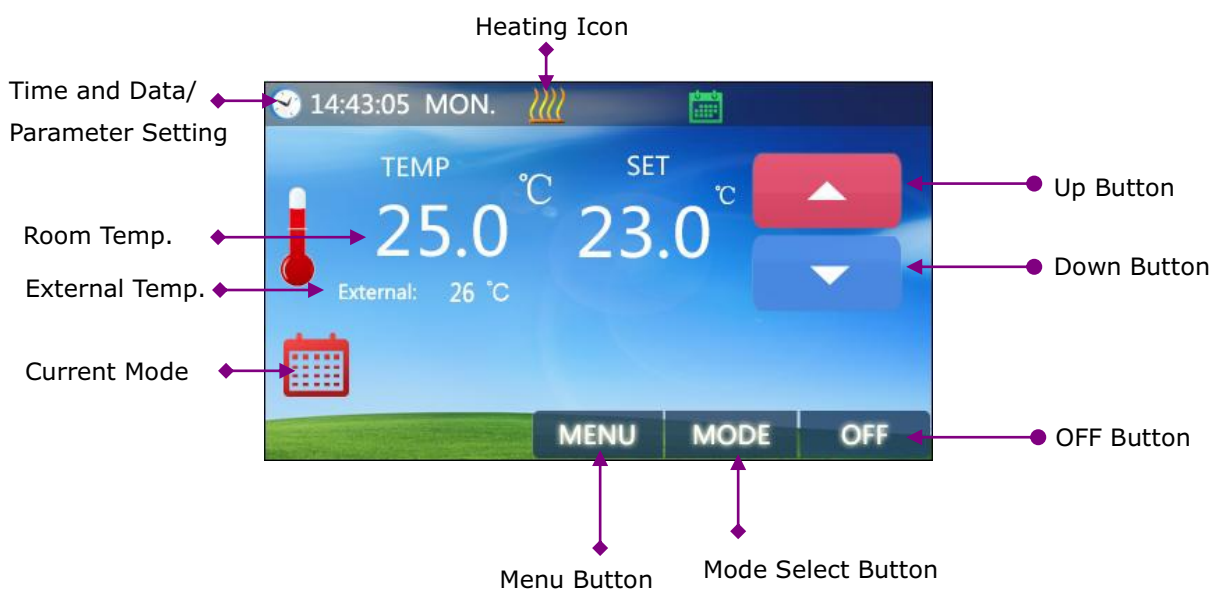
Heating Icon

Time and Data/ Parameter Setting

14:43:05 MON.

TEMP

℃

25.0

SET

℃

23.0

Up Button

Room Temp.

Down Button

External Temp.

External: 26 ℃

Current Mode

MENU

MODE

OFF

OFF Button

Menu Button

Mode Select Button